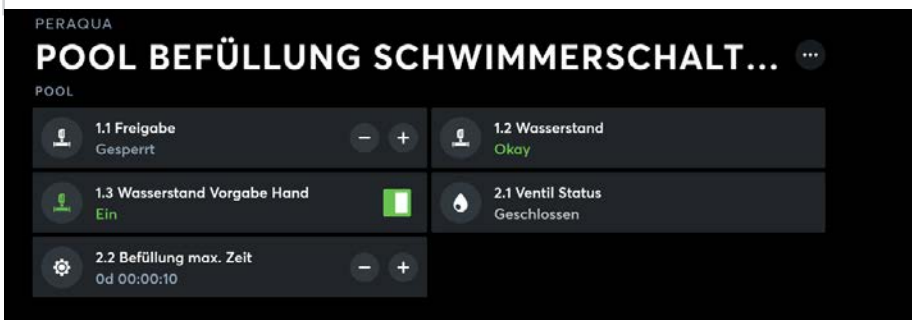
PERAQUA
POOL BEFÜLLUNG SCHWIMMERSCHALT...
POOL

1.1 Freigabe
Gesperrt
−
+

1.2 Wasserstand
Okay

1.3 Wasserstand Vorgabe Hand
Ein

2.1 Ventil Status
Geschlossen

2.2 Befüllung max. Zeit
0d 00:00:10
−
+